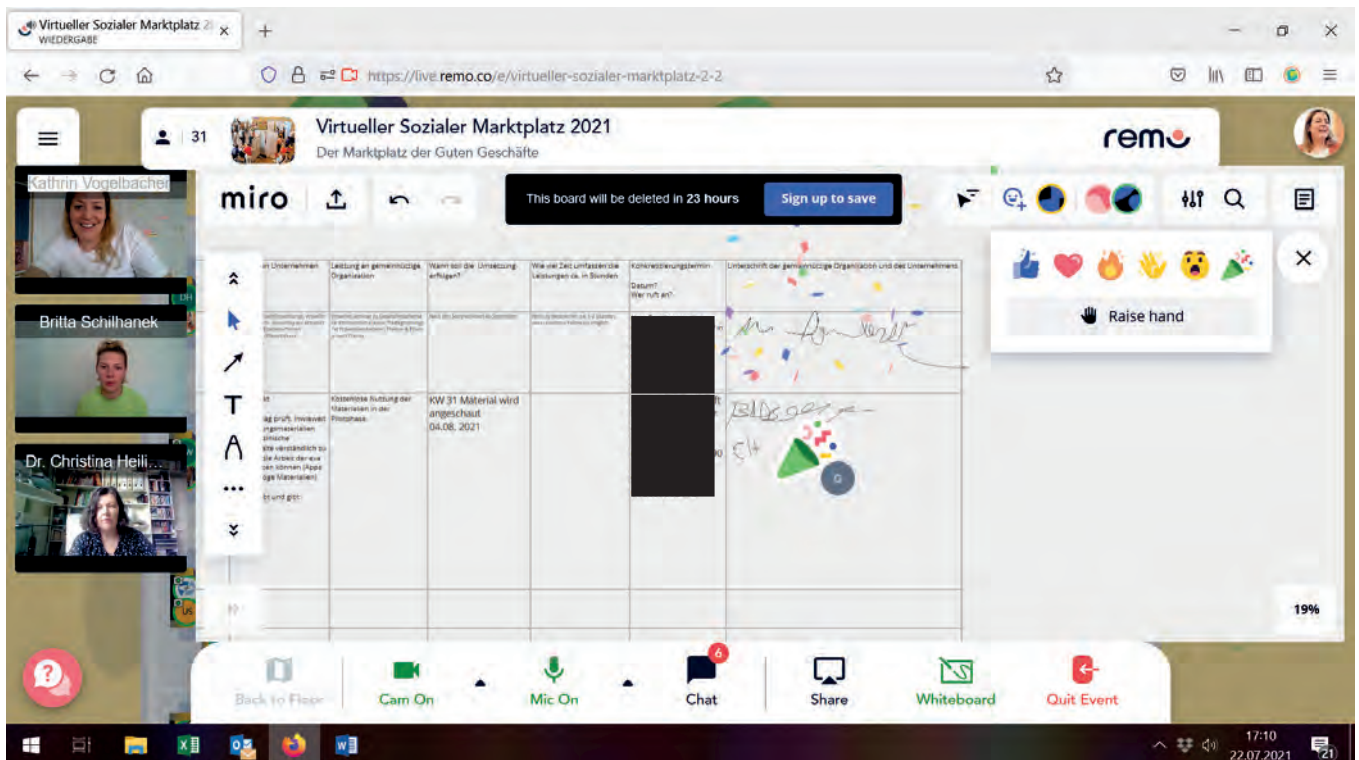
Virtueller Sozialer Marktplatz 2
WIEDERGABE

https://live.remo.co/e/virtueller-sozialer-marktplatz-2-2

31

Virtueller Sozialer Marktplatz 2021
Der Marktplatz der Guten Geschäfte

remo

Kathrin Vogelbacher

Britta Schilhanek

Dr. Christina Heili...

miro

This board will be deleted in 23 hours

Sign up to save

Raise hand

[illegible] Unternehmen | Leistung an gemeinnützige Organisation | Wann soll die Umsetzung erfolgen? | Wie viel Zeit umfassen die Leistungen ca. in Stunden | Konkretisierungstermin Datum? Wer ruft an? | Unterschrift der gemeinnützige Organisation und des Unternehmens

Kostenlose Nutzung der Materialien in der Pilotphase.

KW 31 Material wird angeschaut
04.08. 2021

19%

Back to Floor

Cam On

Mic On

6
Chat

Share

Whiteboard

Quit Event

17:10
22.07.2021

21